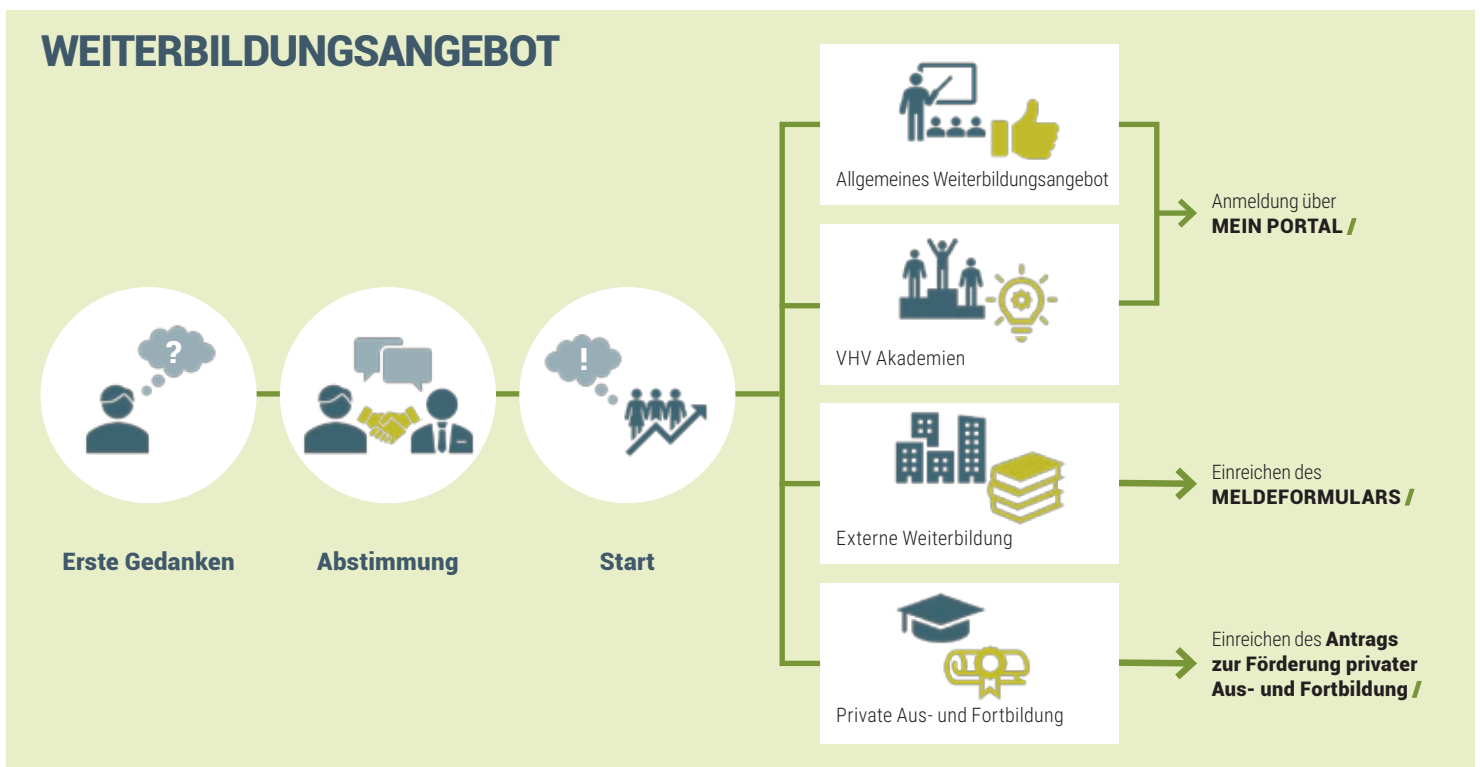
WEITERBILDUNGSANGEBOT

?

!

Erste Gedanken

Abstimmung

Start

Allgemeines Weiterbildungsangebot

VHV Akademien

Anmeldung über
MEIN PORTAL /

Externe Weiterbildung

Einreichen des
MELDEFORMULARS /

Private Aus- und Fortbildung

Einreichen des Antrags zur Förderung privater Aus- und Fortbildung /